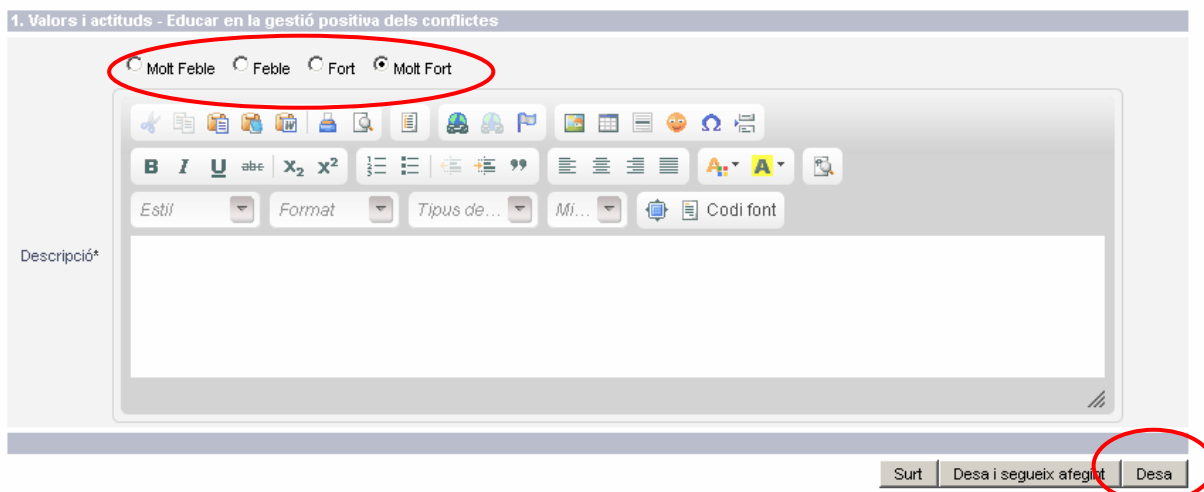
1. Valors i actituds - Educar en la gestió positiva dels conflictes

Molt Feble Feble Fort Molt Fort

B I U abc $X_2$ $X^2$

Estil Format Tipus de... Mi... Codi font

Descripció*

Surt Desa i segueix afegint Desa